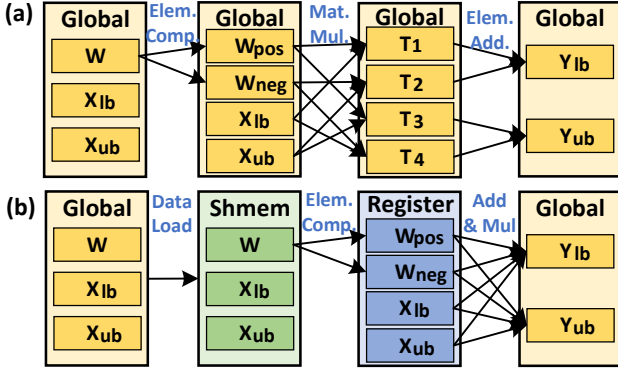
(a)

Global
W
$X_{lb}$
$X_{ub}$

Elem. Comp.

Global
$W_{pos}$
$W_{neg}$
$X_{lb}$
$X_{ub}$

Mat. Mul.

Global
$T_1$
$T_2$
$T_3$
$T_4$

Elem. Add.

Global
$Y_{lb}$
$Y_{ub}$

(b)

Global
W
$X_{lb}$
$X_{ub}$

Data Load

Shmem
W
$X_{lb}$
$X_{ub}$

Elem. Comp.

Register
$W_{pos}$
$W_{neg}$
$X_{lb}$
$X_{ub}$

Add & Mul

Global
$Y_{lb}$
$Y_{ub}$